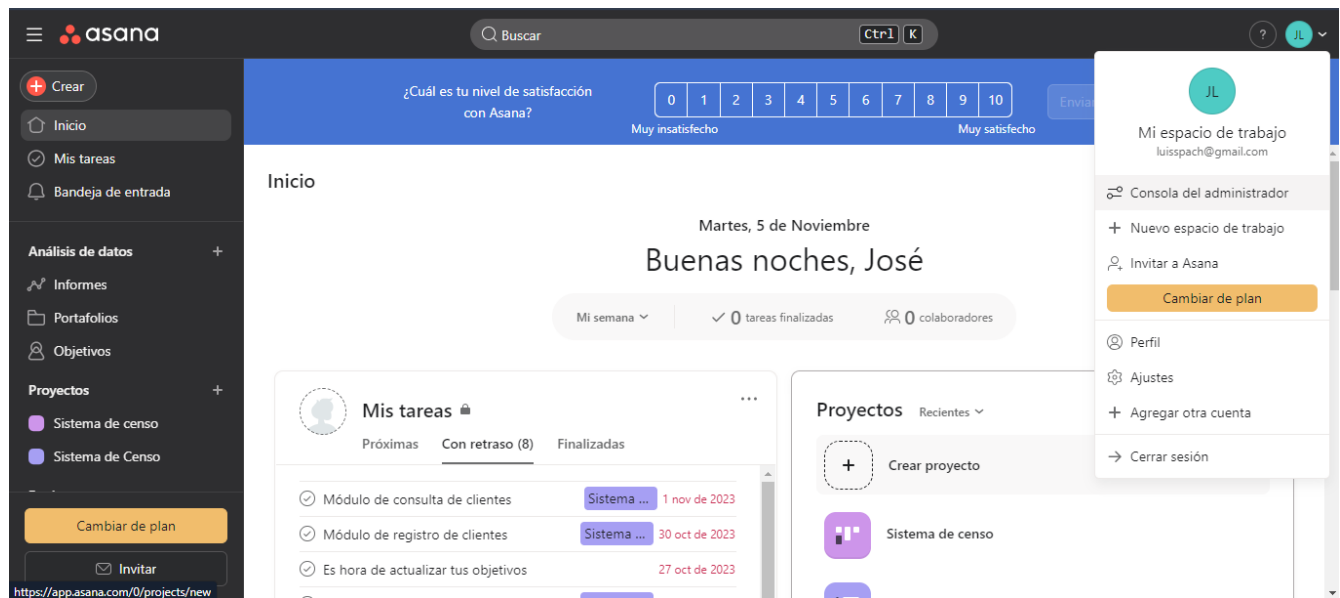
asana

Buscar Ctrl K

? JL

Crear
Inicio
Mis tareas
Bandeja de entrada

Análisis de datos +
Informes
Portafolios
Objetivos

Proyectos +
Sistema de censo
Sistema de Censo

Cambiar de plan
Invitar

https://app.asana.com/0/projects/new

¿Cuál es tu nivel de satisfacción con Asana?

| 0 | 1 | 2 | 3 | 4 | 5 | 6 | 7 | 8 | 9 | 10 |

Muy insatisfecho Muy satisfecho

Envia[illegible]

Inicio

Martes, 5 de Noviembre
Buenas noches, José

Mi semana 0 tareas finalizadas 0 colaboradores

Mis tareas
Próximas Con retraso (8) Finalizadas

Módulo de consulta de clientes Sistema ... 1 nov de 2023
Módulo de registro de clientes Sistema ... 30 oct de 2023
Es hora de actualizar tus objetivos 27 oct de 2023

Proyectos Recientes
Crear proyecto
Sistema de censo

JL
Mi espacio de trabajo
luisspach@gmail.com
Consola del administrador
Nuevo espacio de trabajo
Invitar a Asana
Cambiar de plan
Perfil
Ajustes
Agregar otra cuenta
Cerrar sesión